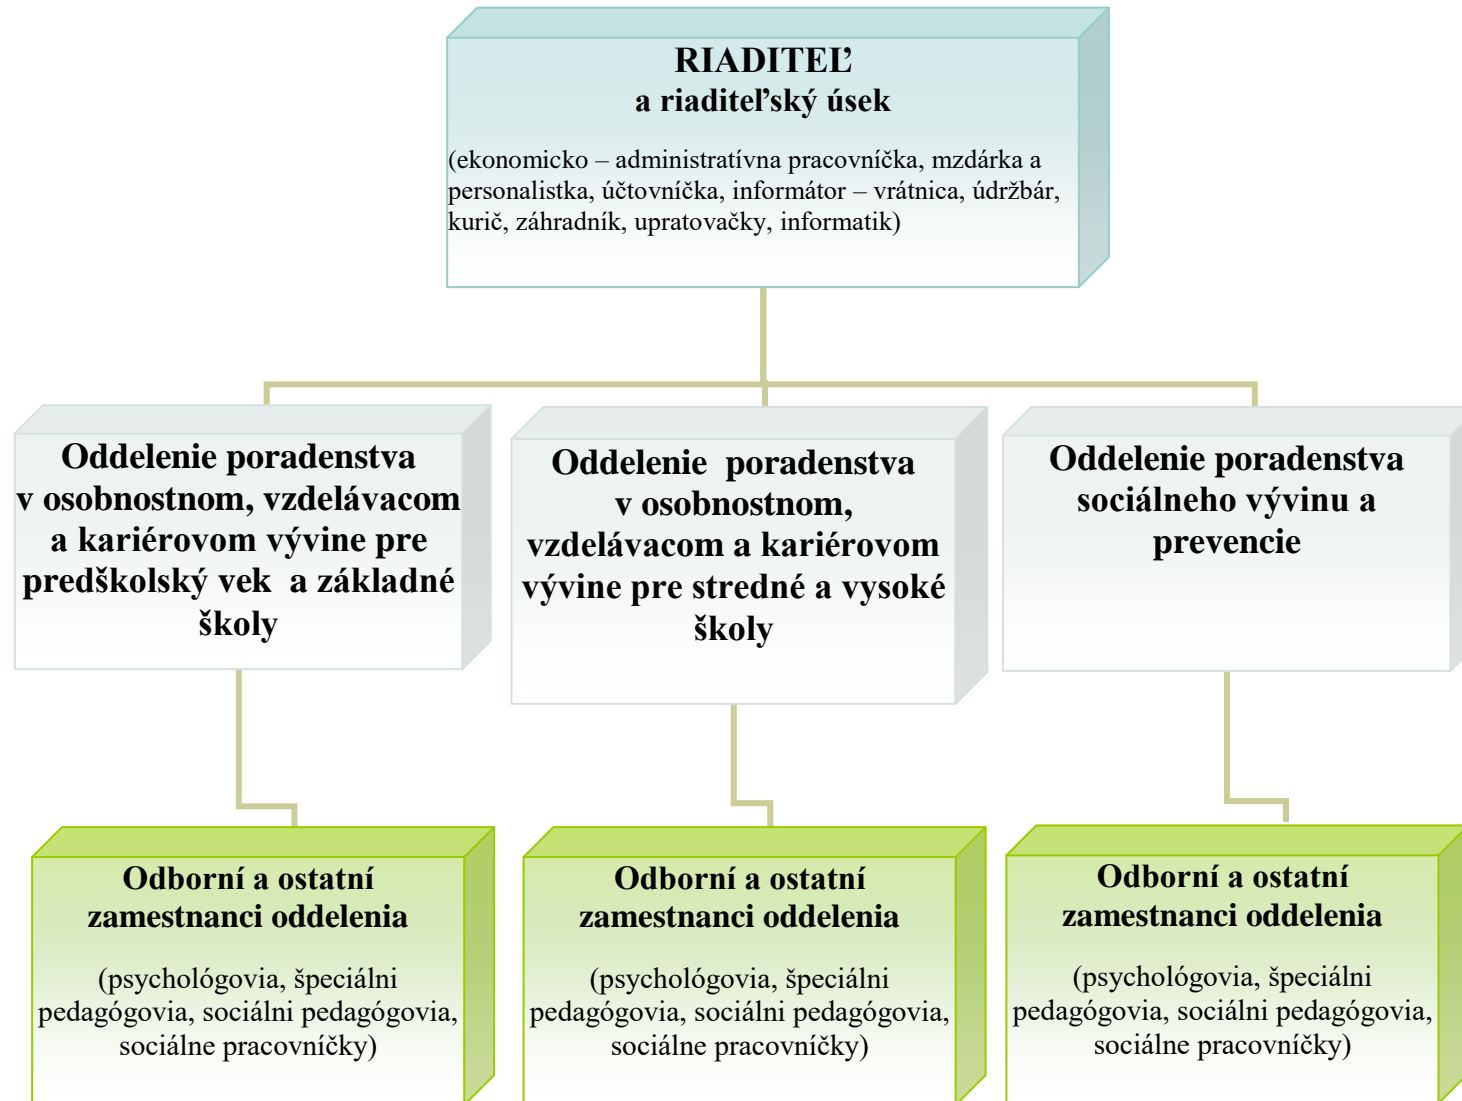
RIADITEĽ
a riaditeľský úsek

(ekonomicko – administratívna pracovníčka, mzdárka a personalistka, účtovníčka, informátor – vrátnica, údržbár, kurič, záhradník, upratovačky, informatik)

Oddelenie poradenstva v osobnostnom, vzdelávacom a kariérovom vývine pre predškolský vek a základné školy

Oddelenie poradenstva v osobnostnom, vzdelávacom a kariérovom vývine pre stredné a vysoké školy

Oddelenie poradenstva sociálneho vývinu a prevencie

Odborní a ostatní zamestnanci oddelenia

(psychológovia, špeciálni pedagógovia, sociálni pedagógovia, sociálne pracovníčky)

Odborní a ostatní zamestnanci oddelenia

(psychológovia, špeciálni pedagógovia, sociálni pedagógovia, sociálne pracovníčky)

Odborní a ostatní zamestnanci oddelenia

(psychológovia, špeciálni pedagógovia, sociálni pedagógovia, sociálne pracovníčky)